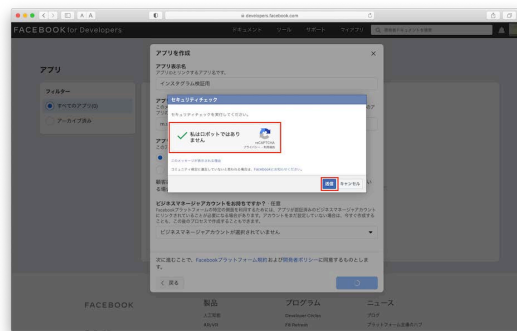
developers.facebook.com

FACEBOOK for Developers

ドキュメント ツール サポート マイアプリ

アプリ

フィルター

すべてのアプリ(0)

アーカイブ済み

アプリを作成

アプリ表示名
アプリとリンクするアプリ名です。

インスタグラム検証用

セキュリティチェック

セキュリティチェックを実行してください。

私はロボットではありません

reCAPTCHA
プライバシー - 利用規約

送信 キャンセル

ビジネスマネージャアカウントをお持ちですか？・任意

ビジネスマネージャアカウントが選択されていません

次に進むことで、Facebookプラットフォーム規約および開発者ポリシーに同意するものとします。

戻る

FACEBOOK

製品

プログラム

ニュース